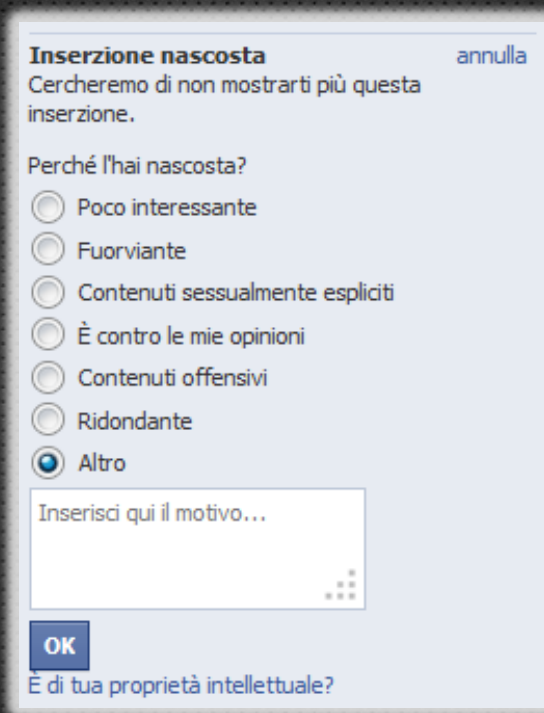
Inserzione nascosta
annulla

Cercheremo di non mostrarti più questa inserzione.

Perché l'hai nascosta?

Poco interessante

Fuorviante

Contenuti sessualmente espliciti

È contro le mie opinioni

Contenuti offensivi

Ridondante

Altro

Inserisci qui il motivo...

OK

È di tua proprietà intellettuale?